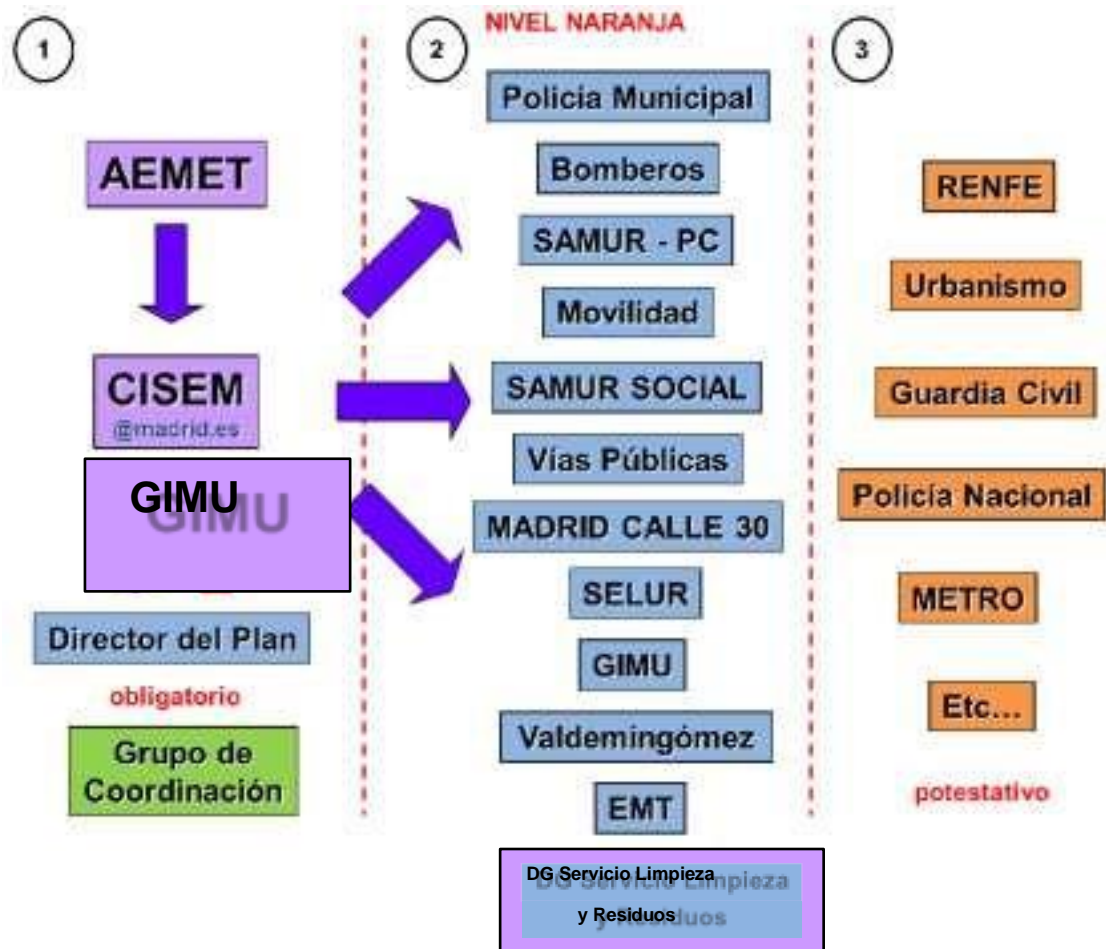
1

NIVEL NARANJA

2

3

AEMET

CISEM
@madrid.es

GIMU

Director del Plan

obligatorio

Grupo de Coordinación

Policia Municipal

Bomberos

SAMUR - PC

Movilidad

SAMUR SOCIAL

Vías Públicas

MADRID CALLE 30

SELUR

GIMU

Valdemingómez

EMT

DG Servicio Limpieza y Residuos

RENFE

Urbanismo

Guardia Civil

Policía Nacional

METRO

Etc...

potestativo